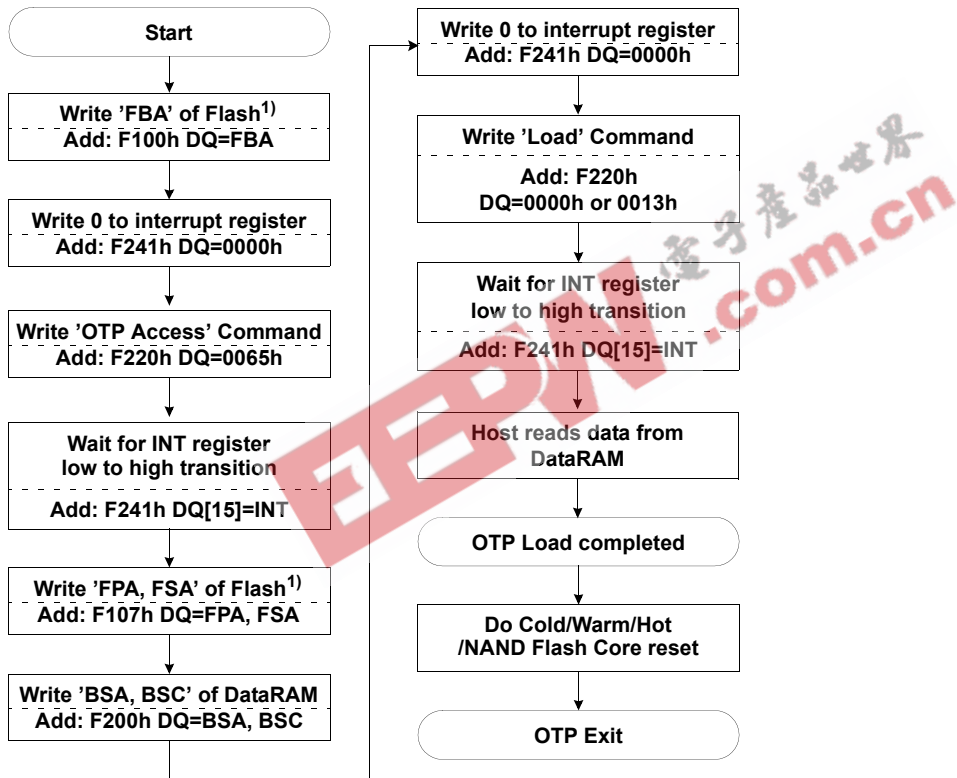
Start

Write ’FBA’ of Flash$^{1)}$
Add: F100h DQ=FBA

Write 0 to interrupt register
Add: F241h DQ=0000h

Write ’OTP Access’ Command
Add: F220h DQ=0065h

Wait for INT register
low to high transition
Add: F241h DQ[15]=INT

Write ’FPA, FSA’ of Flash$^{1)}$
Add: F107h DQ=FPA, FSA

Write ’BSA, BSC’ of DataRAM
Add: F200h DQ=BSA, BSC

Write 0 to interrupt register
Add: F241h DQ=0000h

Write ’Load’ Command
Add: F220h
DQ=0000h or 0013h

Wait for INT register
low to high transition
Add: F241h DQ[15]=INT

Host reads data from
DataRAM

OTP Load completed

Do Cold/Warm/Hot
/NAND Flash Core reset

OTP Exit

EEPW 电子产品世界 .com.cn